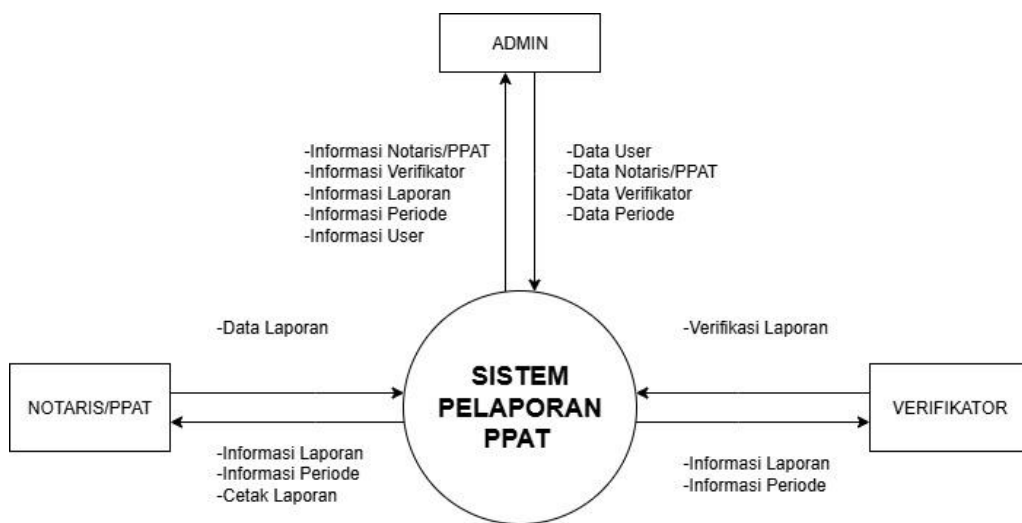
ADMIN

-Informasi Notaris/PPAT
-Informasi Verifikator
-Informasi Laporan
-Informasi Periode
-Informasi User

-Data User
-Data Notaris/PPAT
-Data Verifikator
-Data Periode

-Data Laporan

-Verifikasi Laporan

NOTARIS/PPAT

SISTEM PELAPORAN PPAT

VERIFIKATOR

-Informasi Laporan
-Informasi Periode
-Cetak Laporan

-Informasi Laporan
-Informasi Periode